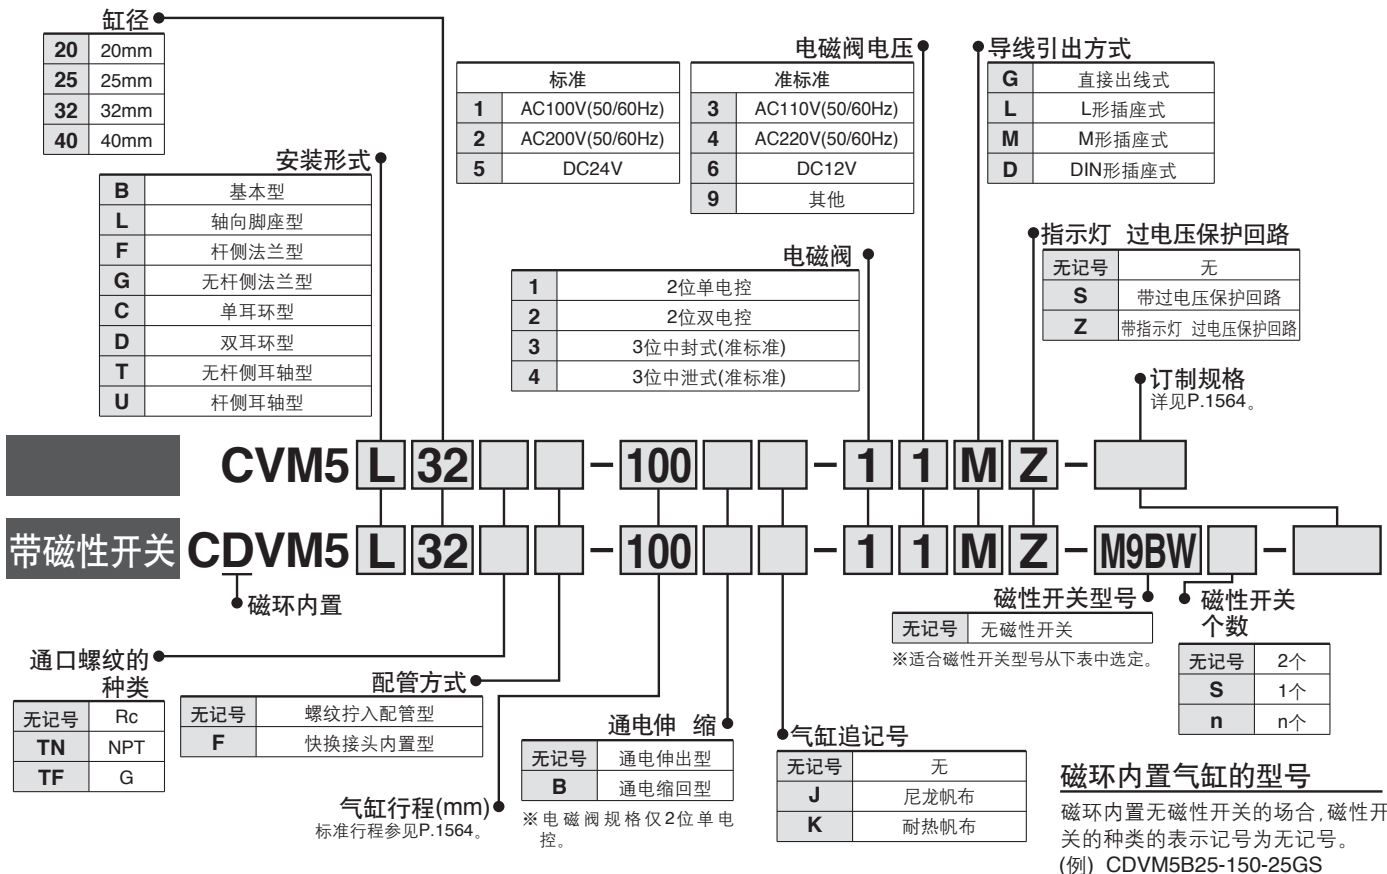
缸径

| 20 | 20mm |
|---|---|
| 25 | 25mm |
| 32 | 32mm |
| 40 | 40mm |

安装形式

| B | 基本型 |
|---|---|
| L | 轴向脚座型 |
| F | 杆侧法兰型 |
| G | 无杆侧法兰型 |
| C | 单耳环型 |
| D | 双耳环型 |
| T | 无杆侧耳轴型 |
| U | 杆侧耳轴型 |

电磁阀电压

| 标准 | |
|---|---|
| 1 | AC100V(50/60Hz) |
| 2 | AC200V(50/60Hz) |
| 5 | DC24V |

| 准标准 | |
|---|---|
| 3 | AC110V(50/60Hz) |
| 4 | AC220V(50/60Hz) |
| 6 | DC12V |
| 9 | 其他 |

导线引出方式

| G | 直接出线式 |
|---|---|
| L | L形插座式 |
| M | M形插座式 |
| D | DIN形插座式 |

电磁阀

| 1 | 2位单电控 |
|---|---|
| 2 | 2位双电控 |
| 3 | 3位中封式(准标准) |
| 4 | 3位中泄式(准标准) |

指示灯 过电压保护回路

| 无记号 | 无 |
|---|---|
| S | 带过电压保护回路 |
| Z | 带指示灯 过电压保护回路 |

订制规格
详见P.1564。

CVM5 L 32 - 100 - 1 1 M Z -

带磁性开关 CDVM5 L 32 - 100 - 1 1 M Z - M9BW -

磁环内置

磁性开关型号

| 无记号 | 无磁性开关 |
|---|---|

※适合磁性开关型号从下表中选定。

磁性开关个数

| 无记号 | 2个 |
|---|---|
| S | 1个 |
| n | n个 |

通口螺纹的种类

| 无记号 | Rc |
|---|---|
| TN | NPT |
| TF | G |

配管方式

| 无记号 | 螺纹拧入配管型 |
|---|---|
| F | 快换接头内置型 |

通电伸 缩

| 无记号 | 通电伸出型 |
|---|---|
| B | 通电缩回型 |

※电磁阀规格仅2位单电控。

气缸追记号

| 无记号 | 无 |
|---|---|
| J | 尼龙帆布 |
| K | 耐热帆布 |

气缸行程(mm)
标准行程参见P.1564。

磁环内置气缸的型号

磁环内置无磁性开关的场合,磁性开关的种类的表示记号为无记号。
(例) CDVM5B25-150-25GS